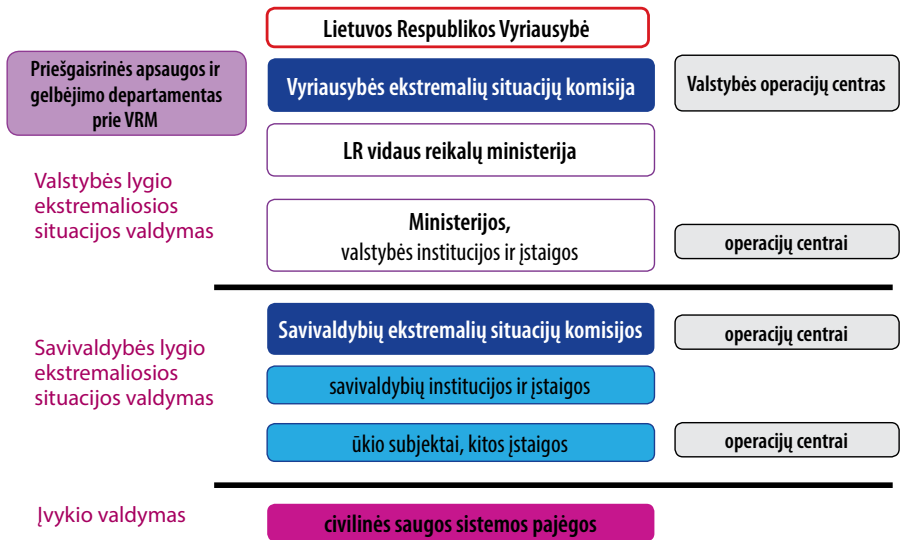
Lietuvos Respublikos Vyriausybė

Priešgaisrinės apsaugos ir gelbėjimo departamentas prie VRM

Vyriausybės ekstremalių situacijų komisija

Valstybės operacijų centras

LR vidaus reikalų ministerija

Valstybės lygio ekstremaliosios situacijos valdymas

Ministerijos, valstybės institucijos ir įstaigos

operacijų centrai

Savivaldybės lygio ekstremaliosios situacijos valdymas

Savivaldybių ekstremalių situacijų komisijos

operacijų centrai

savivaldybių institucijos ir įstaigos

ūkio subjektai, kitos įstaigos

operacijų centrai

Įvykio valdymas

civilinės saugos sistemos pajėgos